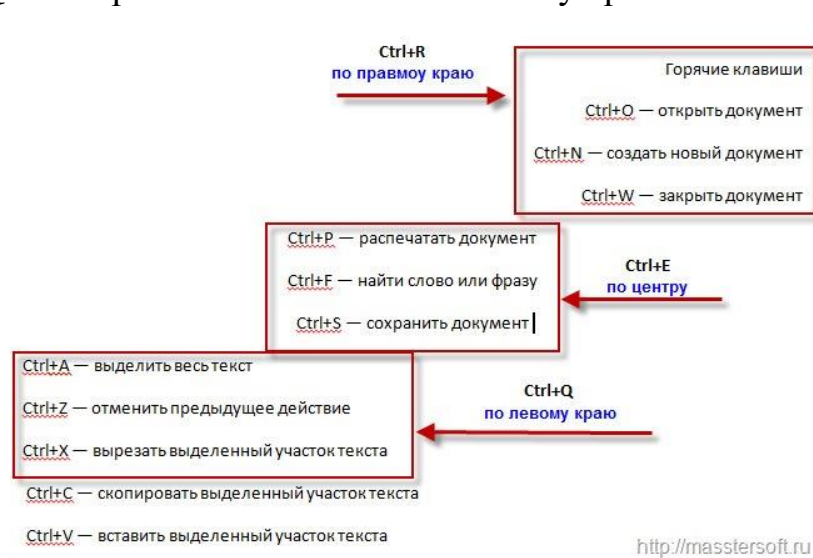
Ctrl+R
по правмоу краю

Горячие клавиши

Ctrl+O — открыть документ

Ctrl+N — создать новый документ

Ctrl+W — закрыть документ

Ctrl+P — распечатать документ

Ctrl+F — найти слово или фразу

Ctrl+S — сохранить документ

Ctrl+E
по центру

Ctrl+A — выделить весь текст

Ctrl+Z — отменить предыдущее действие

Ctrl+X — вырезать выделенный участок текста

Ctrl+Q
по левому краю

Ctrl+C — скопировать выделенный участок текста

Ctrl+V — вставить выделенный участок текста

http://mastersoft.ru